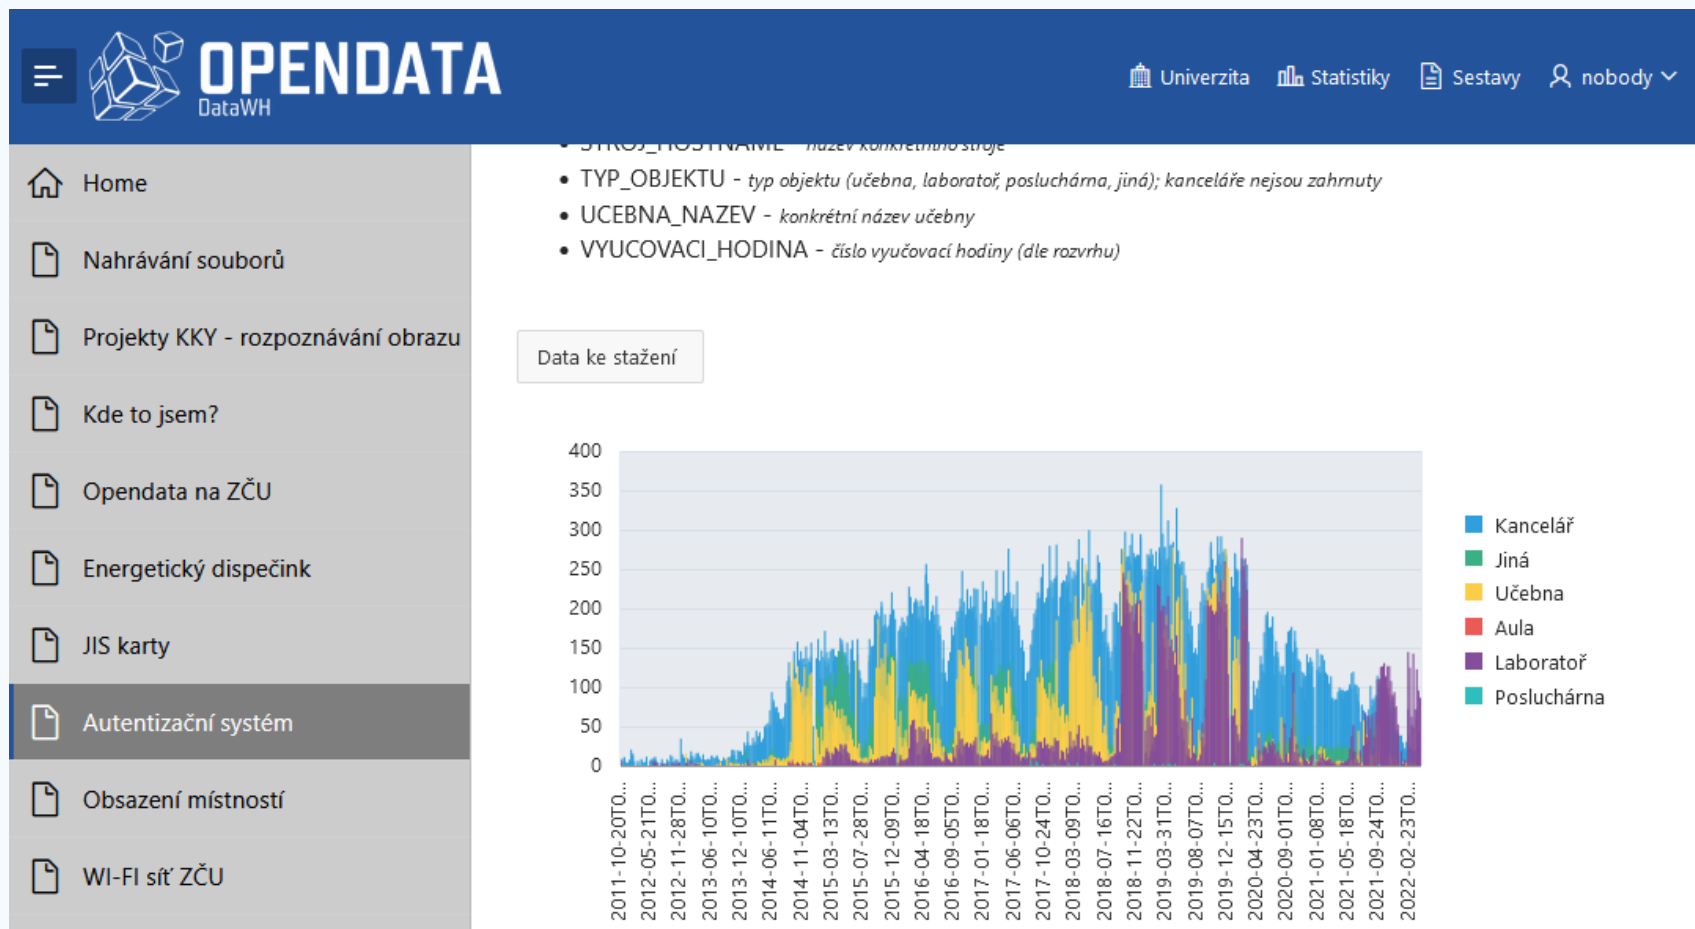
OPENDATA
DataWH

Univerzita Statistiky Sestavy nobody

Home
Nahrávání souborů
Projekty KKY - rozpoznávání obrazu
Kde to jsem?
Opendata na ZČU
Energetický dispečink
JIS karty
Autentizační systém
Obsazení místností
WI-FI síť ZČU

• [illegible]
• TYP_OBJEKTU - typ objektu (učebna, laboratoř, posluchárna, jiná); kanceláře nejsou zahrnuty
• UCEBNA_NAZEV - konkrétní název učebny
• VYUCOVACI_HODINA - číslo vyučovací hodiny (dle rozvrhu)

Data ke stažení

400
350
300
250
200
150
100
50
0

2011-10-20TO...
2012-05-21TO...
2012-11-28TO...
2013-06-10TO...
2013-12-10TO...
2014-06-11TO...
2014-11-04TO...
2015-03-13TO...
2015-07-28TO...
2015-12-09TO...
2016-04-18TO...
2016-09-05TO...
2017-01-18TO...
2017-06-06TO...
2017-10-24TO...
2018-03-09TO...
2018-07-16TO...
2018-11-22TO...
2019-03-31TO...
2019-08-07TO...
2019-12-15TO...
2020-04-23TO...
2020-09-01TO...
2021-01-08TO...
2021-05-18TO...
2021-09-24TO...
2022-02-23TO...

Kancelář
Jiná
Učebna
Aula
Laboratoř
Posluchárna